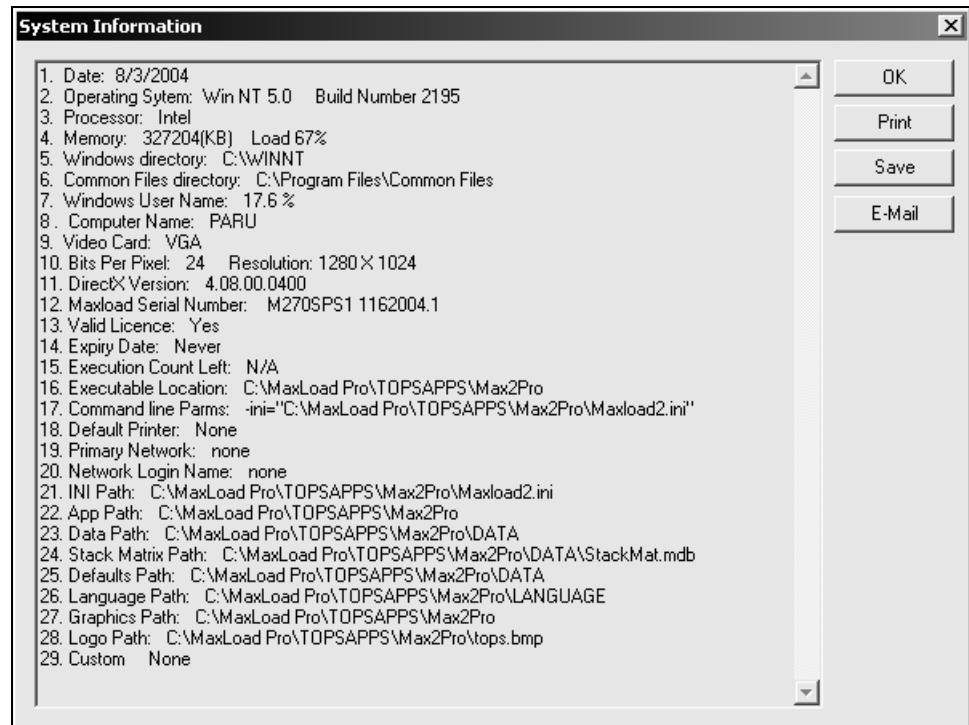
System Information

1. Date: 8/3/2004
2. Operating Sytem: Win NT 5.0 Build Number 2195
3. Processor: Intel
4. Memory: 327204(KB) Load 67%
5. Windows directory: C:\WINNT
6. Common Files directory: C:\Program Files\Common Files
7. Windows User Name: 17.6 %
8 . Computer Name: PARU
9. Video Card: VGA
10. Bits Per Pixel: 24 Resolution: 1280 X 1024
11. DirectX Version: 4.08.00.0400
12. Maxload Serial Number: M270SPS1 1162004.1
13. Valid Licence: Yes
14. Expiry Date: Never
15. Execution Count Left: N/A
16. Executable Location: C:\MaxLoad Pro\TOPSAPPS\Max2Pro
17. Command line Parms: -ini="C:\MaxLoad Pro\TOPSAPPS\Max2Pro\Maxload2.ini"
18. Default Printer: None
19. Primary Network: none
20. Network Login Name: none
21. INI Path: C:\MaxLoad Pro\TOPSAPPS\Max2Pro\Maxload2.ini
22. App Path: C:\MaxLoad Pro\TOPSAPPS\Max2Pro
23. Data Path: C:\MaxLoad Pro\TOPSAPPS\Max2Pro\DATA
24. Stack Matrix Path: C:\MaxLoad Pro\TOPSAPPS\Max2Pro\DATA\StackMat.mdb
25. Defaults Path: C:\MaxLoad Pro\TOPSAPPS\Max2Pro\DATA
26. Language Path: C:\MaxLoad Pro\TOPSAPPS\Max2Pro\LANGUAGE
27. Graphics Path: C:\MaxLoad Pro\TOPSAPPS\Max2Pro
28. Logo Path: C:\MaxLoad Pro\TOPSAPPS\Max2Pro\tops.bmp
29. Custom None

OK
Print
Save
E-Mail